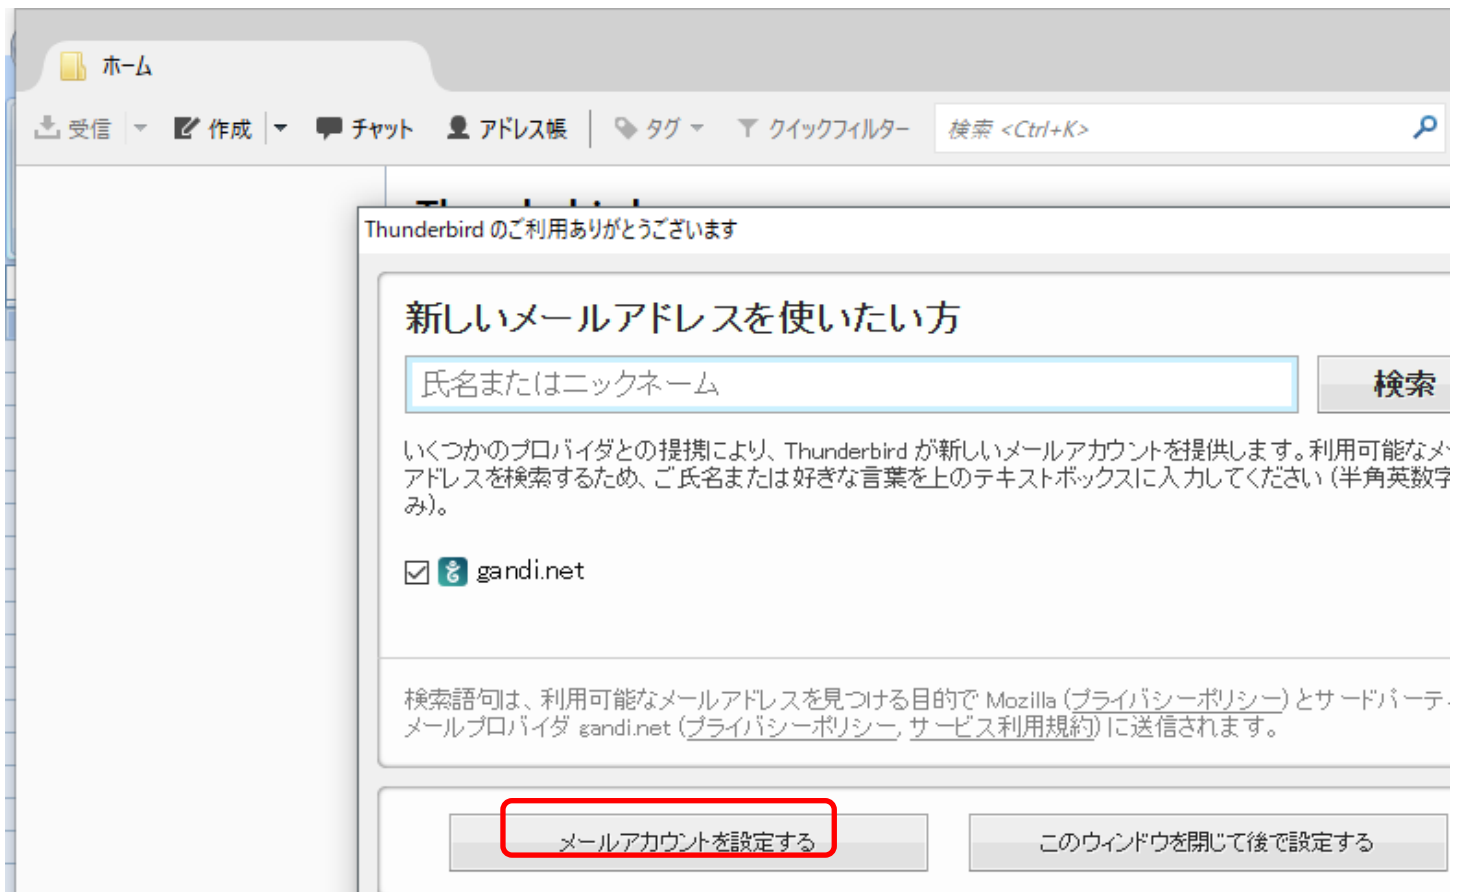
ホーム

受信 作成 チャット アドレス帳 タグ クイックフィルター 検索 <Ctrl+K>

Thunderbird のご利用ありがとうございます

新しいメールアドレスを使いたい方

氏名またはニックネーム

検索

いくつかのプロバイダとの提携により、Thunderbird が新しいメールアカウントを提供します。利用可能なメ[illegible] アドレスを検索するため、ご氏名または好きな言葉を上のテキストボックスに入力してください (半角英数字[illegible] み)。

gandi.net

検索語句は、利用可能なメールアドレスを見つける目的で Mozilla (プライバシーポリシー) とサードパーテ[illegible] メールプロバイダ gandi.net (プライバシーポリシー, サービス利用規約) に送信されます。

メールアカウントを設定する

このウィンドウを閉じて後で設定する